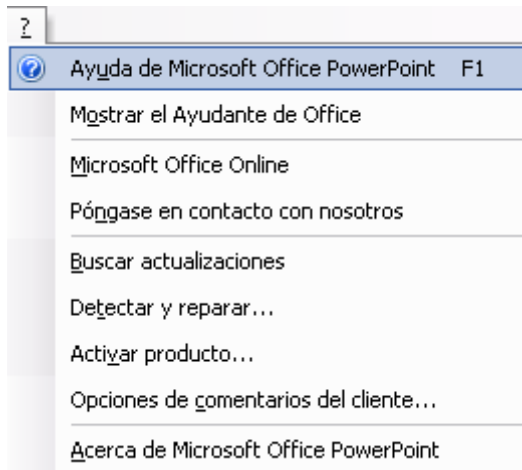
?

Ayuda de Microsoft Office PowerPoint F1

Mostrar el Ayudante de Office

Microsoft Office Online

Póngase en contacto con nosotros

Buscar actualizaciones

Detectar y reparar...

Activar producto...

Opciones de comentarios del cliente...

Acerca de Microsoft Office PowerPoint